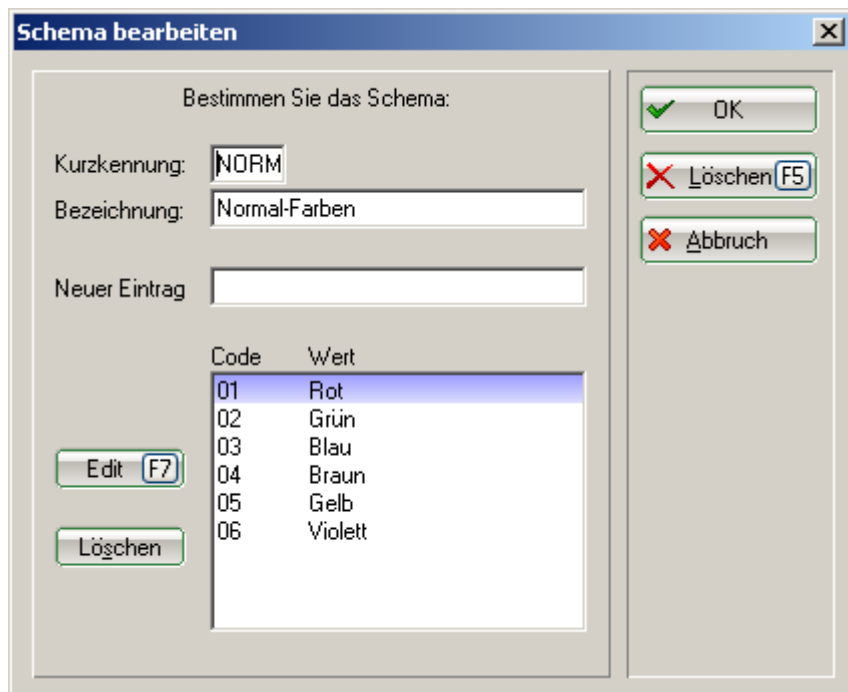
Schema bearbeiten

Bestimmen Sie das Schema:

Kurzkennung: NORM

Bezeichnung: Normal-Farben

Neuer Eintrag

| Code | Wert |
|---|---|
| 01 | Rot |
| 02 | Grün |
| 03 | Blau |
| 04 | Braun |
| 05 | Gelb |
| 06 | Violett |

Edit F7

Löschen

OK

Löschen F5

Abbruch